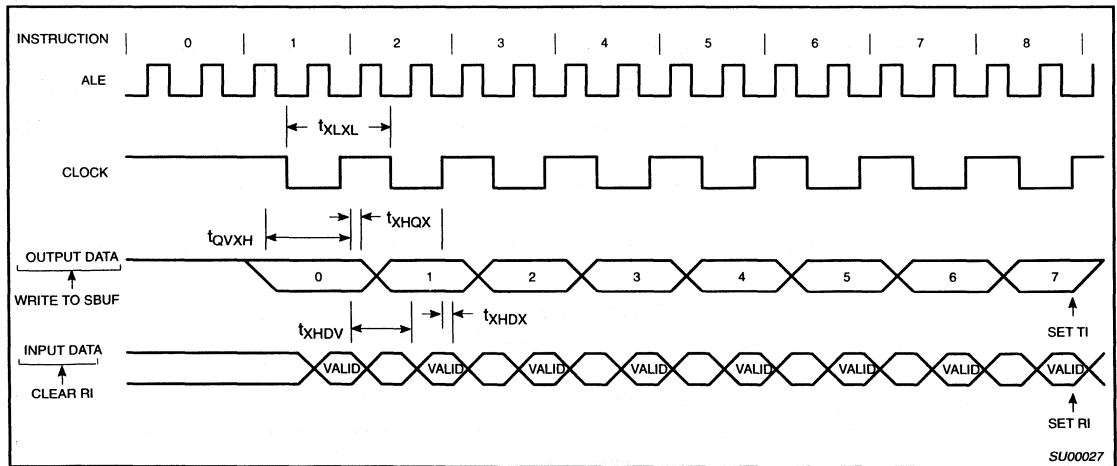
INSTRUCTION 0 1 2 3 4 5 6 7 8

ALE

$t_{XLXL}$

CLOCK

$t_{QVXH}$

$t_{XHQX}$

OUTPUT DATA

WRITE TO SBUF

0 1 2 3 4 5 6 7

SET TI

$t_{XHDV}$

$t_{XHDX}$

INPUT DATA

CLEAR RI

VALID VALID VALID VALID VALID VALID VALID VALID

SET RI

SU00027